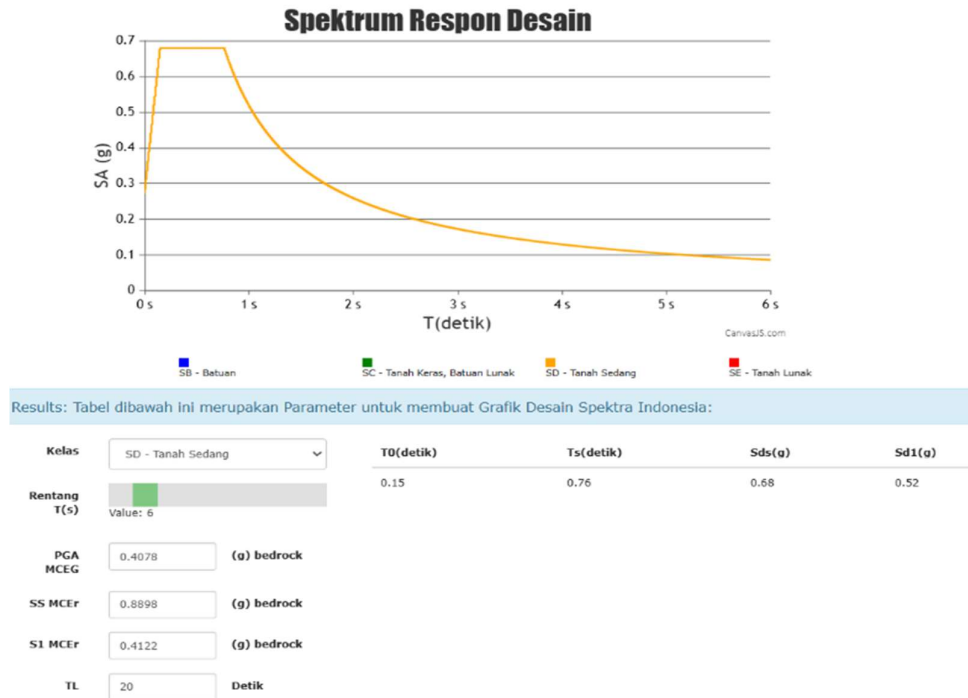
Spektrum Respon Desain

SA (g)

0.7
0.6
0.5
0.4
0.3
0.2
0.1
0

0 s
1 s
2 s
3 s
4 s
5 s
6 s

T(detik)

CanvasJS.com

SB - Batuan
SC - Tanah Keras, Batuan Lunak
SD - Tanah Sedang
SE - Tanah Lunak

Results: Tabel dibawah ini merupakan Parameter untuk membuat Grafik Desain Spektra Indonesia:

Kelas
SD - Tanah Sedang

Rentang T(s)
Value: 6

PGA MCEG
0.4078
(g) bedrock

SS MCEr
0.8898
(g) bedrock

S1 MCEr
0.4122
(g) bedrock

TL
20
Detik

| T0(detik) | Ts(detik) | Sds(g) | Sd1(g) |
|---|---|---|---|
| 0.15 | 0.76 | 0.68 | 0.52 |